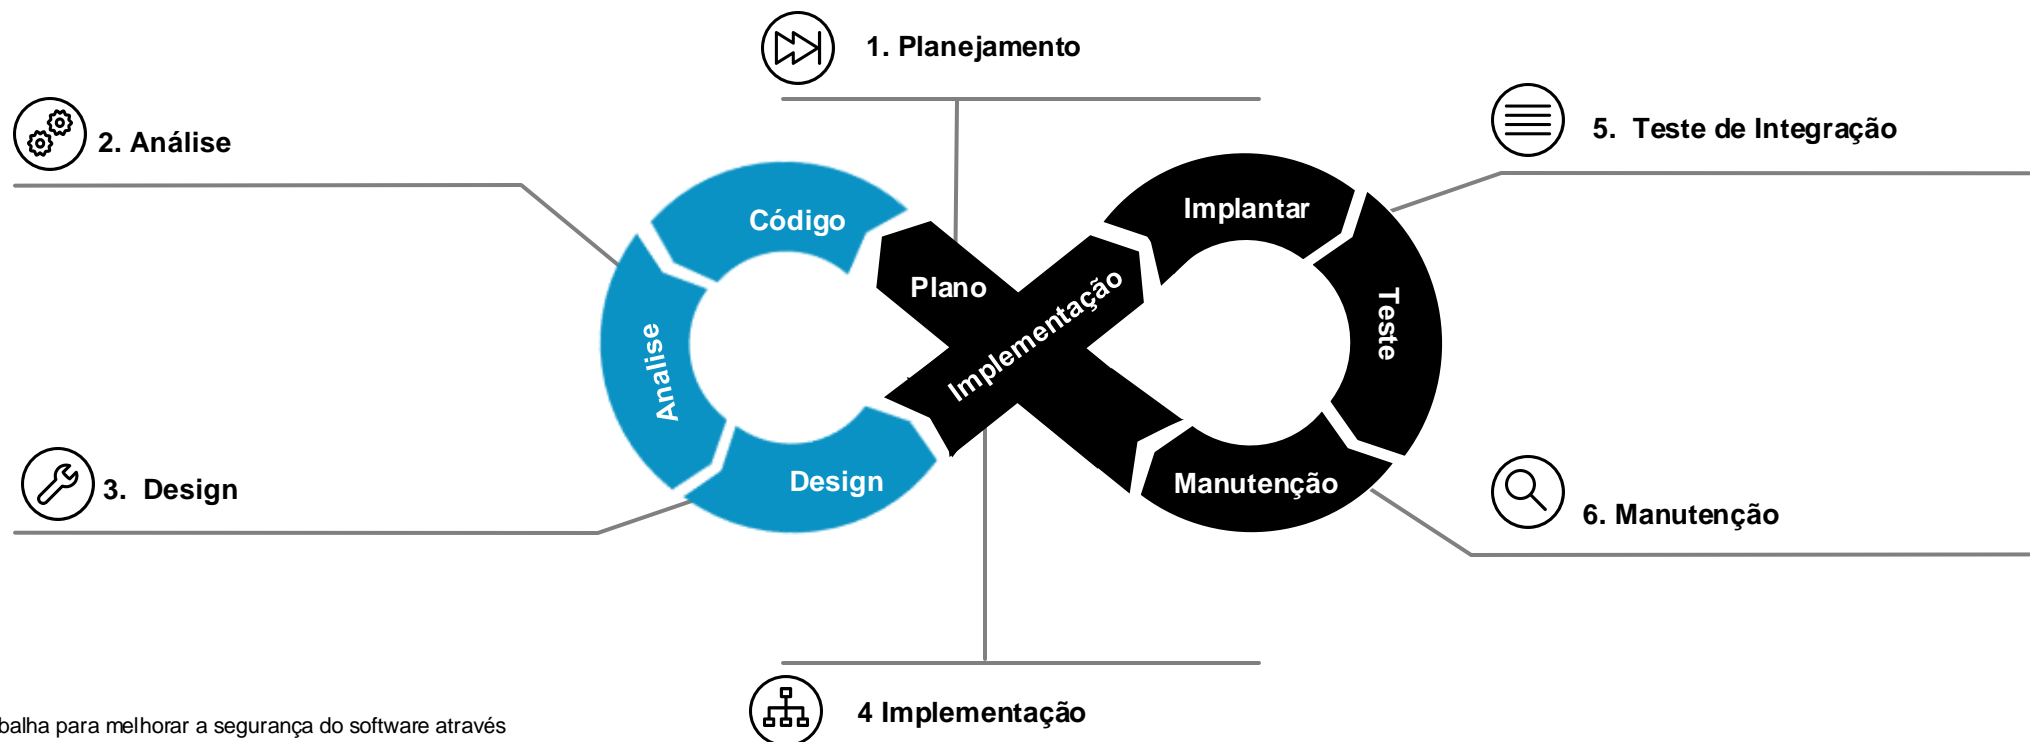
1. Planejamento

2. Análise

5. Teste de Integração

Código

Implantar

Plano

Implementação

Analise

Teste

Design

Manutenção

3. Design

6. Manutenção

4 Implementação

balha para melhorar a segurança do software através